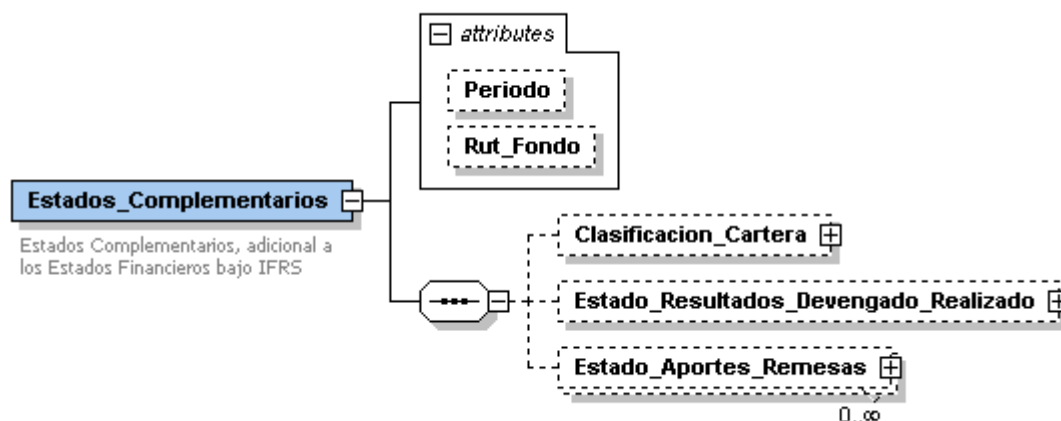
attributes

Periodo

Rut_Fondo

Estados_Complementarios

Estados Complementarios, adicional a los Estados Financieros bajo IFRS

Clasificacion_Cartera

Estado_Resultados_Devengado_Realizado

Estado_Aportes_Remesas

0..∞